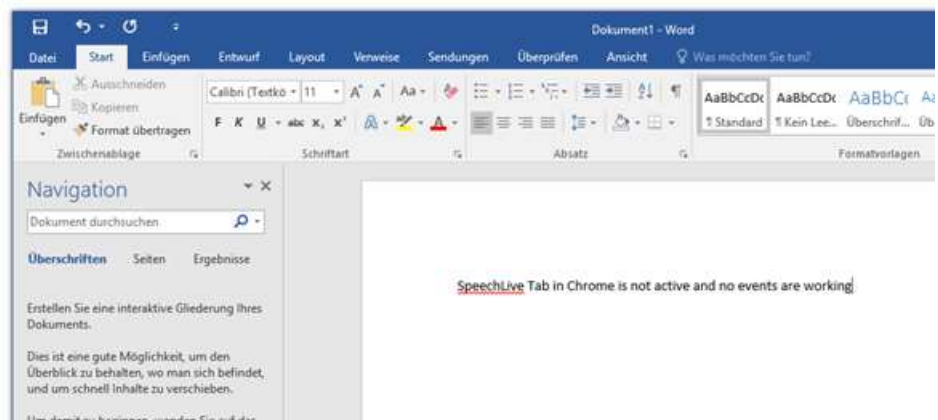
Dokument1 - Word

Datei Start Einfügen Entwurf Layout Verweise Sendungen Überprüfen Ansicht Was möchten Sie tun?

Ausschneiden
Kopieren
Einfügen
Format übertragen
Zwischenablage

Calibri (Textkö 11
F K U abc $x_2$ $x^2$
Schriftart

Absatz

AaBbCcDc AaBbCcDc AaBbCc Aa
¶ Standard ¶ Kein Lee... Überschrif... Üb
Formatvorlagen

Navigation

Dokument durchsuchen

Überschriften Seiten Ergebnisse

Erstellen Sie eine interaktive Gliederung Ihres Dokuments.

Dies ist eine gute Möglichkeit, um den Überblick zu behalten, wo man sich befindet, und um schnell Inhalte zu verschieben.

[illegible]

SpeechLive Tab in Chrome is not active and no events are working